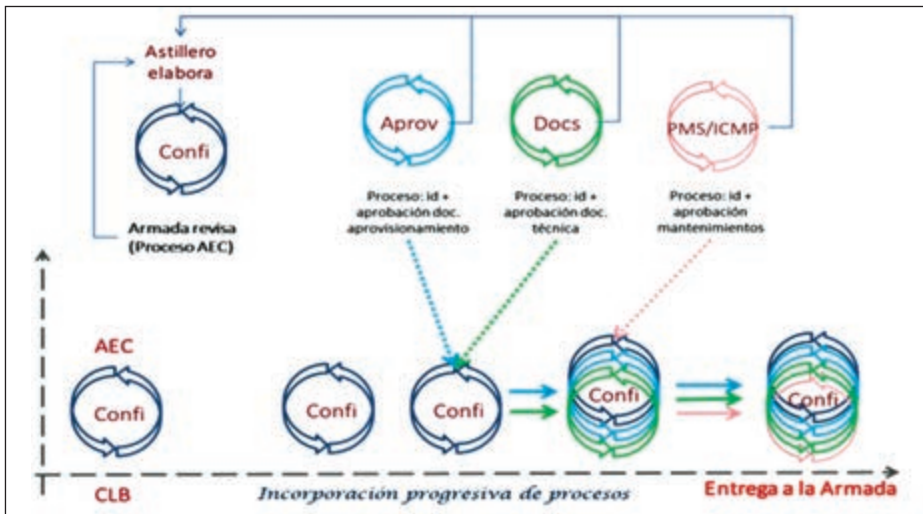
Astillero elabora

Confi

Armada revisa (Proceso AEC)

Aprov

Proceso: id + aprobación doc. aprovisionamiento

Docs

Proceso: id + aprobación doc. técnica

PMS/ICMP

Proceso: id + aprobación mantenimientos

AEC

Confi

Confi

Confi

Confi

Confi

CLB

Incorporación progresiva de procesos

Entrega a la Armada